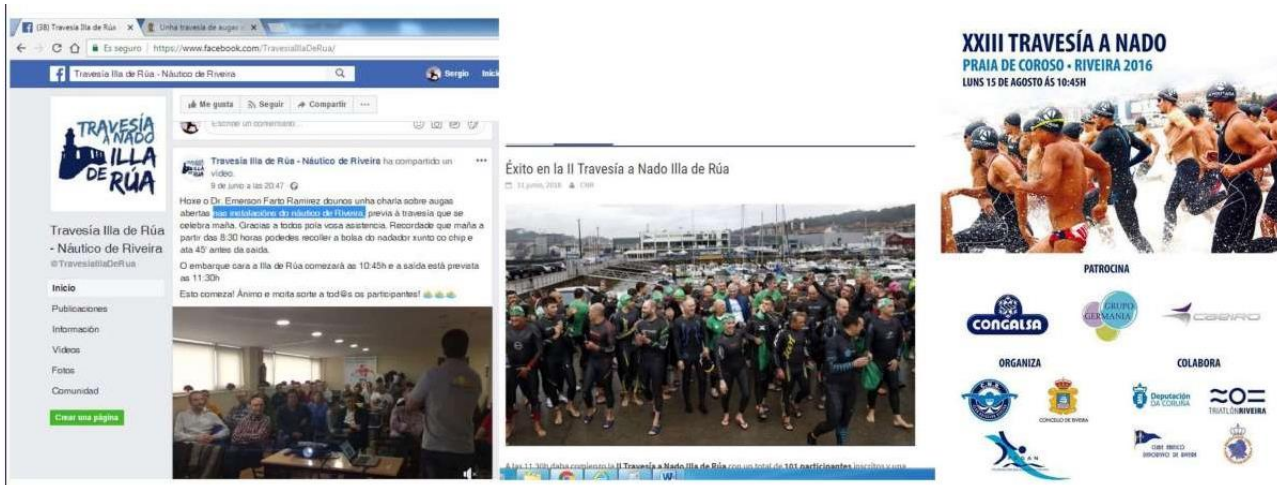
(38) Travesía Illa de Rúa ×
Unha travesía de augas ×
Es seguro | https://www.facebook.com/TravesiaIllaDeRua/

Travesía Illa de Rúa - Náutico de Riveira
Sergio Inicio

TRAVESÍA A NADO ILLA DE RÚA

Travesía Illa de Rúa - Náutico de Riveira
@TravesiaIllaDeRua

Inicio
Publicacions
Información
Videos
Fotos
Comunidad
Crear una página

Me gusta
Seguir
Compartir
...

Escribir un comentario...

Travesía Illa de Rúa - Náutico de Riveira ha compartido un vídeo.
9 de junio a las 20:47

Hoxe o Dr. Emerson Farto Ramirez deunos unha charla sobre augas abertas nas instalacións do náutico de Riveira, previa á travesía que se celebra maña. Gracias a todos pola vosa asistencia. Recordade que maña a partir das 8:30 horas podedes recoller a bolsa do nadador xunto co chip e ata 45' antes da saída.

O embarque cara a Illa de Rúa comezará as 10:45h e a saída está prevista as 11:30h

Esto comeza! Ánimo e moita sorte a tod@s os participantes!

Éxito en la II Travesía a Nado Illa de Rúa
11 junio, 2016 CNR

A las 11:30h daba comienzo la II Travesía a Nado Illa de Rúa con un total de 101 participantes inscritos y una

XXIII TRAVESÍA A NADO
PRAIA DE COROSO · RIVEIRA 2016
LUNS 15 DE AGOSTO ÁS 10:45H

PATROCINA
CONGALSA
GRUPO GERMANIA
CABERRO

ORGANIZA
CONCELLO DE RIBEIRA

COLABORA
Deputación DA CORUÑA
TRIATLÓN RIVEIRA
CLUB NÁUTICO DEPORTIVO DE RIBEIRA